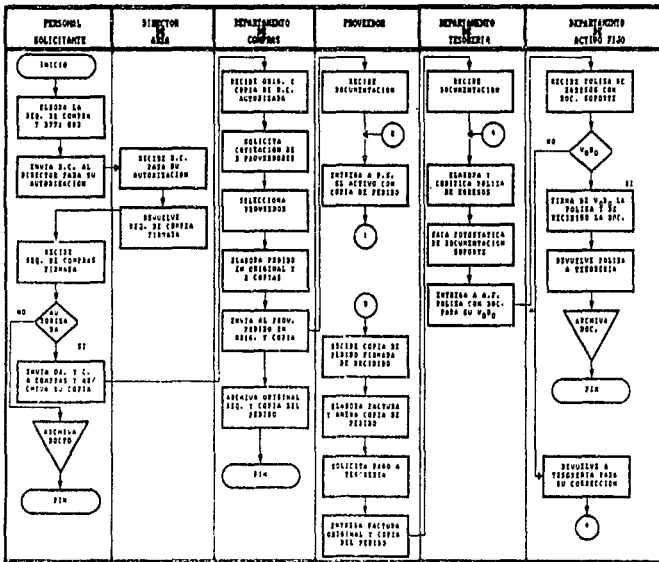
PERSONAL SOLICITANTE

DIRECTOR DE AREA

DEPARTAMENTO DE COMPRAS

PROVEEDOR

DEPARTAMENTO DE TESORERIA

DEPARTAMENTO DE ACTIVO FIJO

INICIO

ELABORA LA REQ. DE COMPRA Y SACA COPIA

ENVIA R.C. AL DIRECTOR PARA SU AUTORIZACION

RECIBE R.C. PARA SU AUTORIZACION

DEVUELVE REQ. DE COMPRA FIRMADA

RECIBE REQ. DE COMPRA FIRMADA

NO

AUTORIZADA

SI

ENVIA OR. Y C. A COMPRAS Y ARCHIVA SU COPIA

ARCHIVA DCTO

FIN

RECIBE ORIG. Y COPIA DE R.C. AUTORIZADA

SOLICITA COTIZACION DE 3 PROVEEDORES

SELECCIONA PROVEEDOR

ELABORA PEDIDO EN ORIGINAL Y 2 COPIAS

ENVIA AL PROV. PEDIDO EN ORIG. Y COPIA

ARCHIVA ORIGINAL REQ. Y COPIA DEL PEDIDO

FIN

RECIBE DOCUMENTACION

B

ENTREGA A A.F. EL ACTIVO CON COPIA DE PEDIDO

1

B

RECIBE COPIA DE PEDIDO FIRMADA DE RECIBIDO

ELABORA FACTURA Y ANEXA COPIA DE PEDIDO

SOLICITA PAGO A TESORERIA

ENTREGA FACTURA ORIGINAL Y COPIA DEL PEDIDO

RECIBE DOCUMENTACION

A

ELABORA Y CODIFICA POLIZA DE EGRESOS

SACA FOTOSTATICA DE DOCUMENTACION SOPORTE

ENTREGA A A.F. POLIZA CON DOC. PARA SU $V_oB_o$

RECIBE POLIZA DE EGRESOS CON DOC. SOPORTE

NO

$V_oB_o$

SI

FIRMA DE $V_oB_o$ LA POLIZA Y SE RECIBIDO LA DOC.

DEVUELVE POLIZA A TESORERIA

ARCHIVA DOC.

FIN

DEVUELVE A TESORERIA PARA SU CORRECCION

A